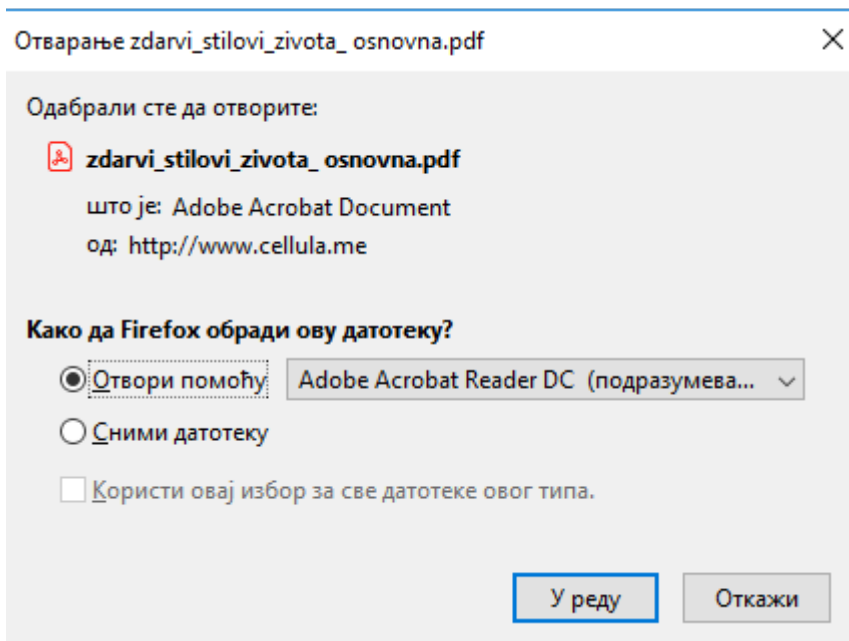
Отварање zdarvi_stilovi_zivota_ osnovna.pdf

Одабрали сте да отворите:

zdarvi_stilovi_zivota_ osnovna.pdf

што је: Adobe Acrobat Document

од: http://www.cellula.me

Како да Firefox обради ову датотеку?

Отвори помоћу Adobe Acrobat Reader DC (подразумева...

Сними датотеку

Користи овај избор за све датотеке овог типа.

У реду

Откажи